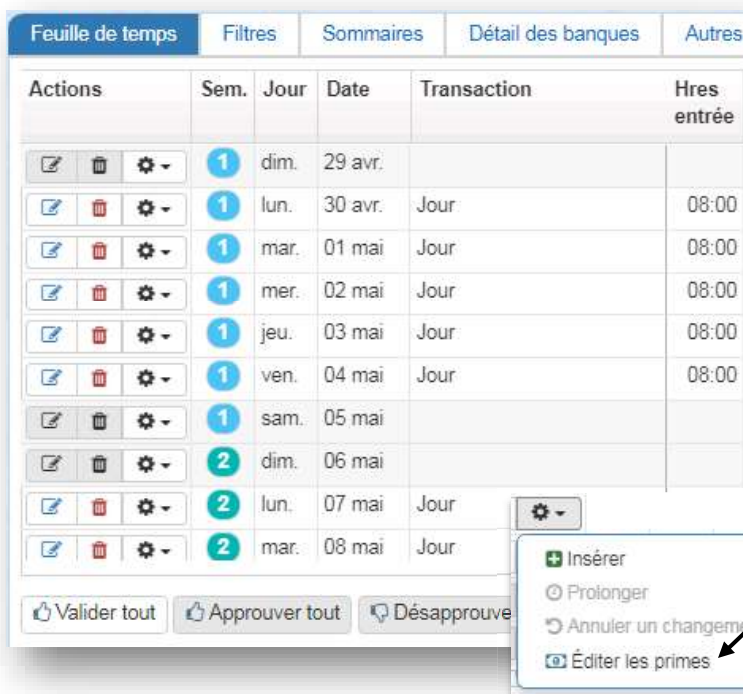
Feuille de temps | Filtres | Sommaires | Détail des banques | Autres

| Actions | Sem. | Jour | Date | Transaction | Hres entrée |
|---|---|---|---|---|---|
| | 1 | dim. | 29 avr. | | |
| | 1 | lun. | 30 avr. | Jour | 08:00 |
| | 1 | mar. | 01 mai | Jour | 08:00 |
| | 1 | mer. | 02 mai | Jour | 08:00 |
| | 1 | jeu. | 03 mai | Jour | 08:00 |
| | 1 | ven. | 04 mai | Jour | 08:00 |
| | 1 | sam. | 05 mai | | |
| | 2 | dim. | 06 mai | | |
| | 2 | lun. | 07 mai | Jour | |
| | 2 | mar. | 08 mai | Jour | |

Insérer
Prolonger
Annuler un changem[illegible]
Éditer les primes

Valider tout | Approuver tout | Désapprouve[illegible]